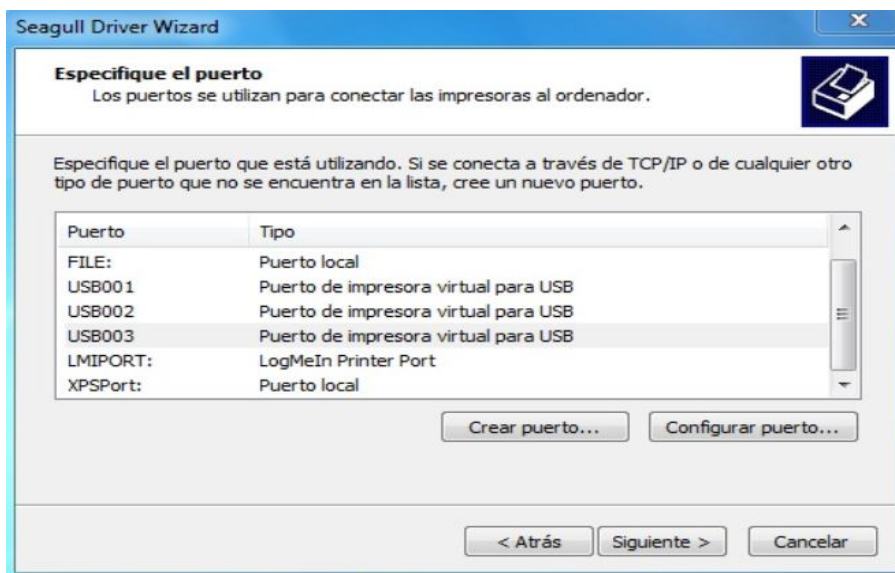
Seagull Driver Wizard

Especifique el puerto
Los puertos se utilizan para conectar las impresoras al ordenador.

Especifique el puerto que está utilizando. Si se conecta a través de TCP/IP o de cualquier otro tipo de puerto que no se encuentra en la lista, cree un nuevo puerto.

| Puerto | Tipo |
|---|---|
| FILE: | Puerto local |
| USB001 | Puerto de impresora virtual para USB |
| USB002 | Puerto de impresora virtual para USB |
| USB003 | Puerto de impresora virtual para USB |
| LMIPORT: | LogMeIn Printer Port |
| XPSPort: | Puerto local |

Crear puerto...
Configurar puerto...

< Atrás
Siguiente >
Cancelar